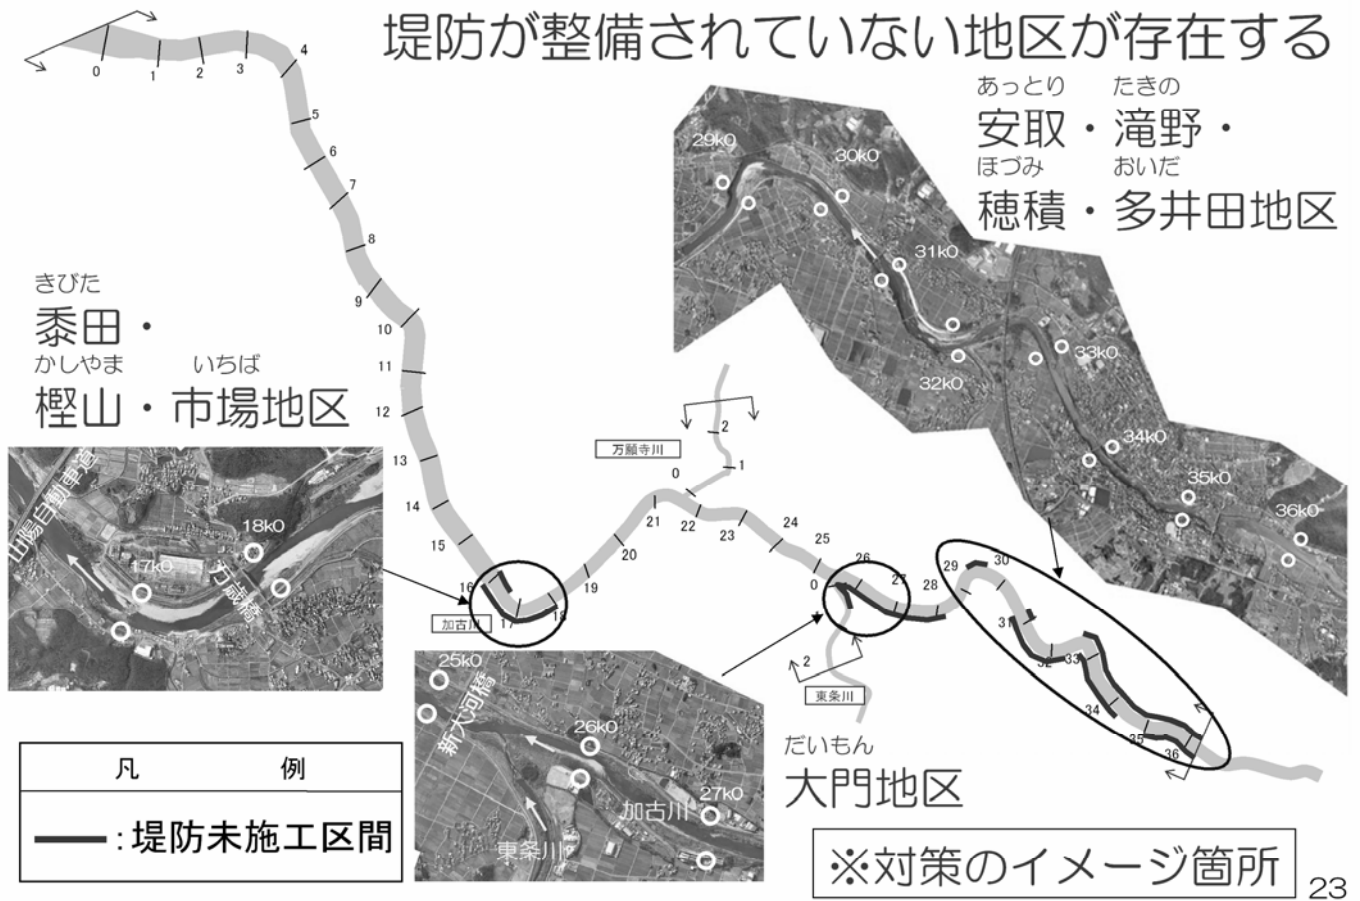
堤防が整備されていない地区が存在する

あっとり たきの
安取・滝野・
ほづみ おいだ
穂積・多井田地区

きびた
黍田・
かしやま いちば
樫山・市場地区

29k0
30k0
31k0
32k0
33k0
34k0
35k0
36k0

0
1
2
3
4
5
6
7
8
9
10
11
12
13
14
15
16
17
18
19
20
21
22
23
24
25
26
27
28
29
30
31
32
33
34
35
36

万願寺川
0
1
2

加古川

山陽自動車道
18k0
17k0
万歳橋

25k0
新大河橋
26k0
27k0
加古川
東条川

0
2
東条川

だいもん
大門地区

| 凡 例 |
|---|
| :堤防未施工区間 |

※対策のイメージ箇所

23